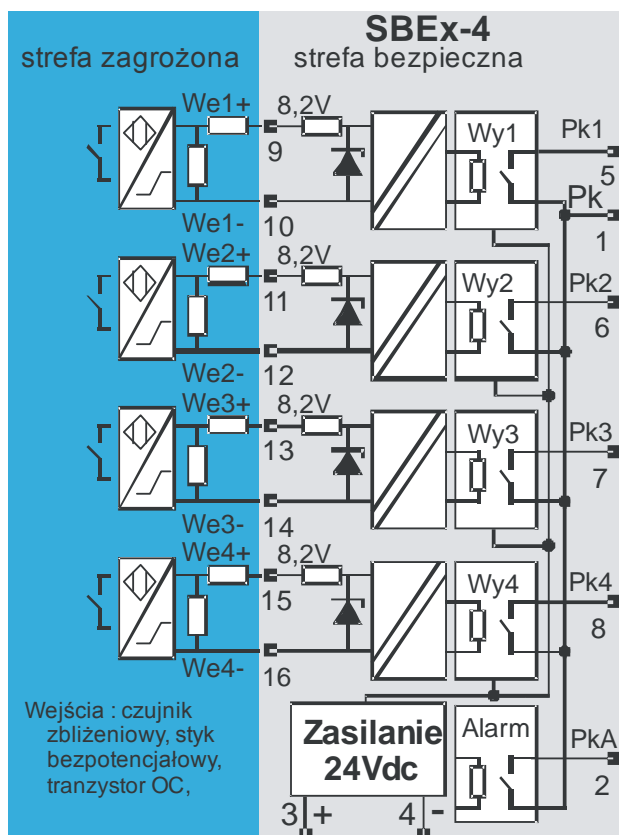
SBEx-4

strefa zagrożona

strefa bezpieczna

We1+
8,2V
9
Wy1
Pk1
5
Pk
1
We1-
10
We2+
8,2V
11
Wy2
Pk2
6
We2-
12
We3+
8,2V
13
Wy3
Pk3
7
We3-
14
We4+
8,2V
15
Wy4
Pk4
8
We4-
16

Wejścia : czujnik zbliżeniowy, styk bezpotencjałowy, tranzystor OC,

Zasilanie 24Vdc
3 +
4 -
Alarm
PkA
2